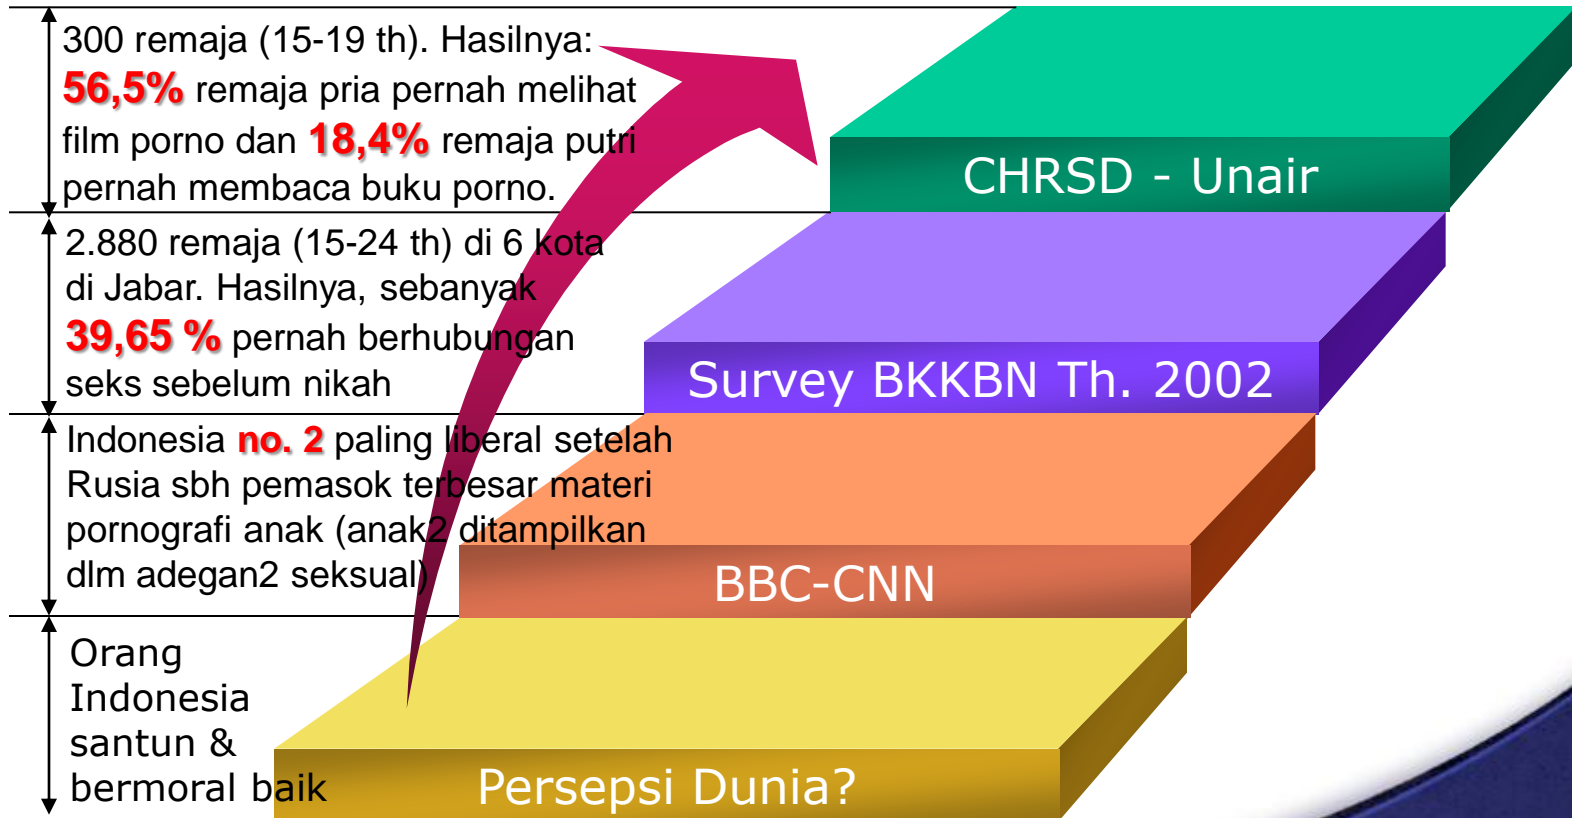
300 remaja (15-19 th). Hasilnya: 56,5% remaja pria pernah melihat film porno dan 18,4% remaja putri pernah membaca buku porno.

CHRSD - Unair

2.880 remaja (15-24 th) di 6 kota di Jabar. Hasilnya, sebanyak 39,65 % pernah berhubungan seks sebelum nikah

Survey BKKBN Th. 2002

Indonesia no. 2 paling liberal setelah Rusia sbh pemasok terbesar materi pornografi anak (anak2 ditampilkan dlm adegan2 seksual)

BBC-CNN

Orang Indonesia santun & bermoral baik

Persepsi Dunia?